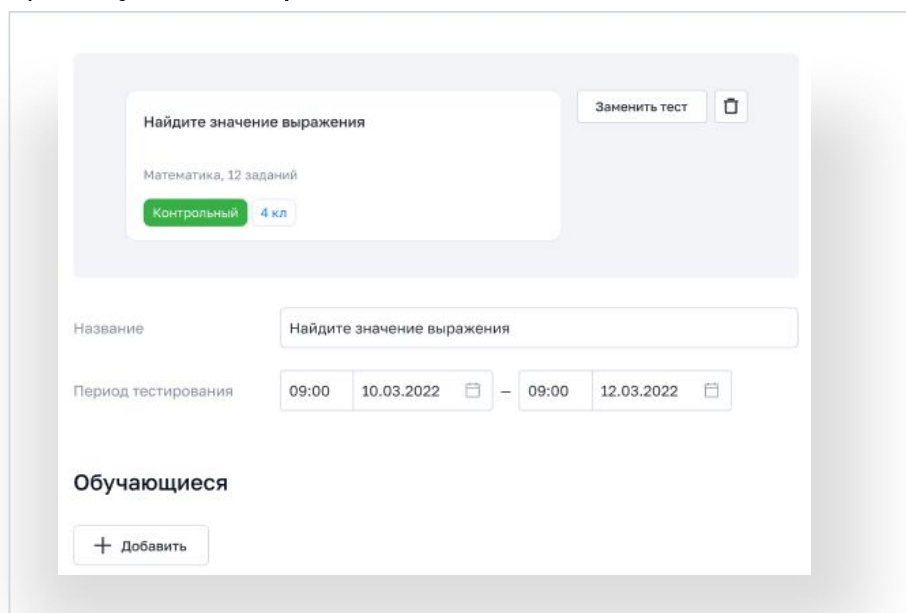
Найдите значение выражения

Математика, 12 заданий

Контрольный 4 кл

Заменить тест

Название Найдите значение выражения

Период тестирования 09:00 10.03.2022 – 09:00 12.03.2022

Обучающиеся

+ Добавить